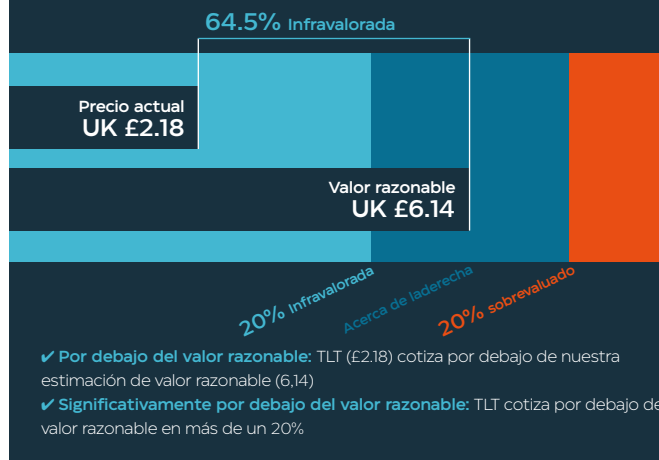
64.5% Infravalorada

Precio actual
UK £2.18

Valor razonable
UK £6.14

20% Infravalorada

Acerca de laderecha

20% sobrevaluado

✔ Por debajo del valor razonable: TLT (£2.18) cotiza por debajo de nuestra estimación de valor razonable (6,14)

✔ Significativamente por debajo del valor razonable: TLT cotiza por debajo de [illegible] valor razonable en más de un 20%